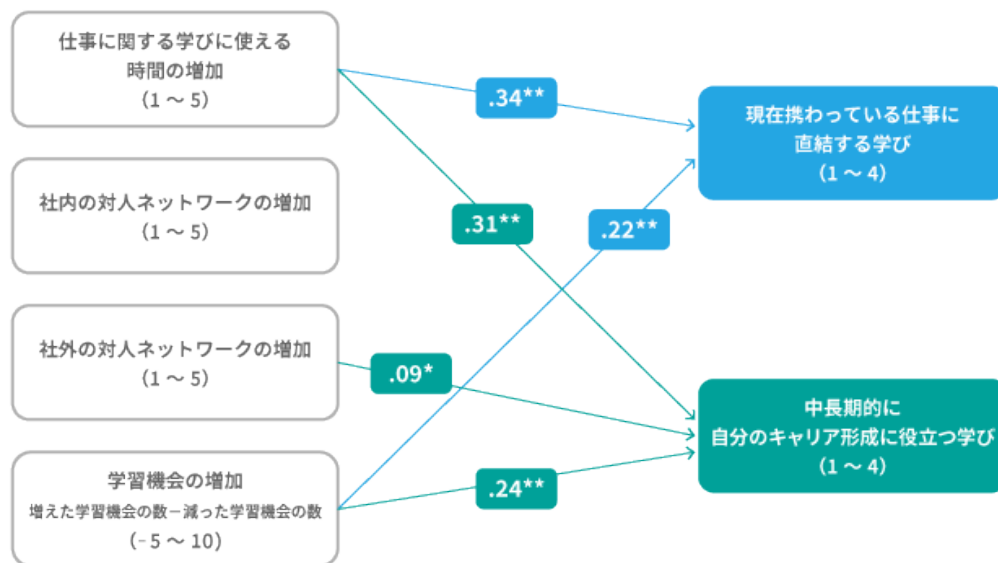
仕事に関する学びに使える時間の増加
（1 ～ 5）

社内の対人ネットワークの増加
（1 ～ 5）

社外の対人ネットワークの増加
（1 ～ 5）

学習機会の増加
増えた学習機会の数－減った学習機会の数
（－5 ～ 10）

.34**

.31**

.22**

.09*

.24**

現在携わっている仕事に直結する学び
（1 ～ 4）

中長期的に
自分のキャリア形成に役立つ学び
（1 ～ 4）